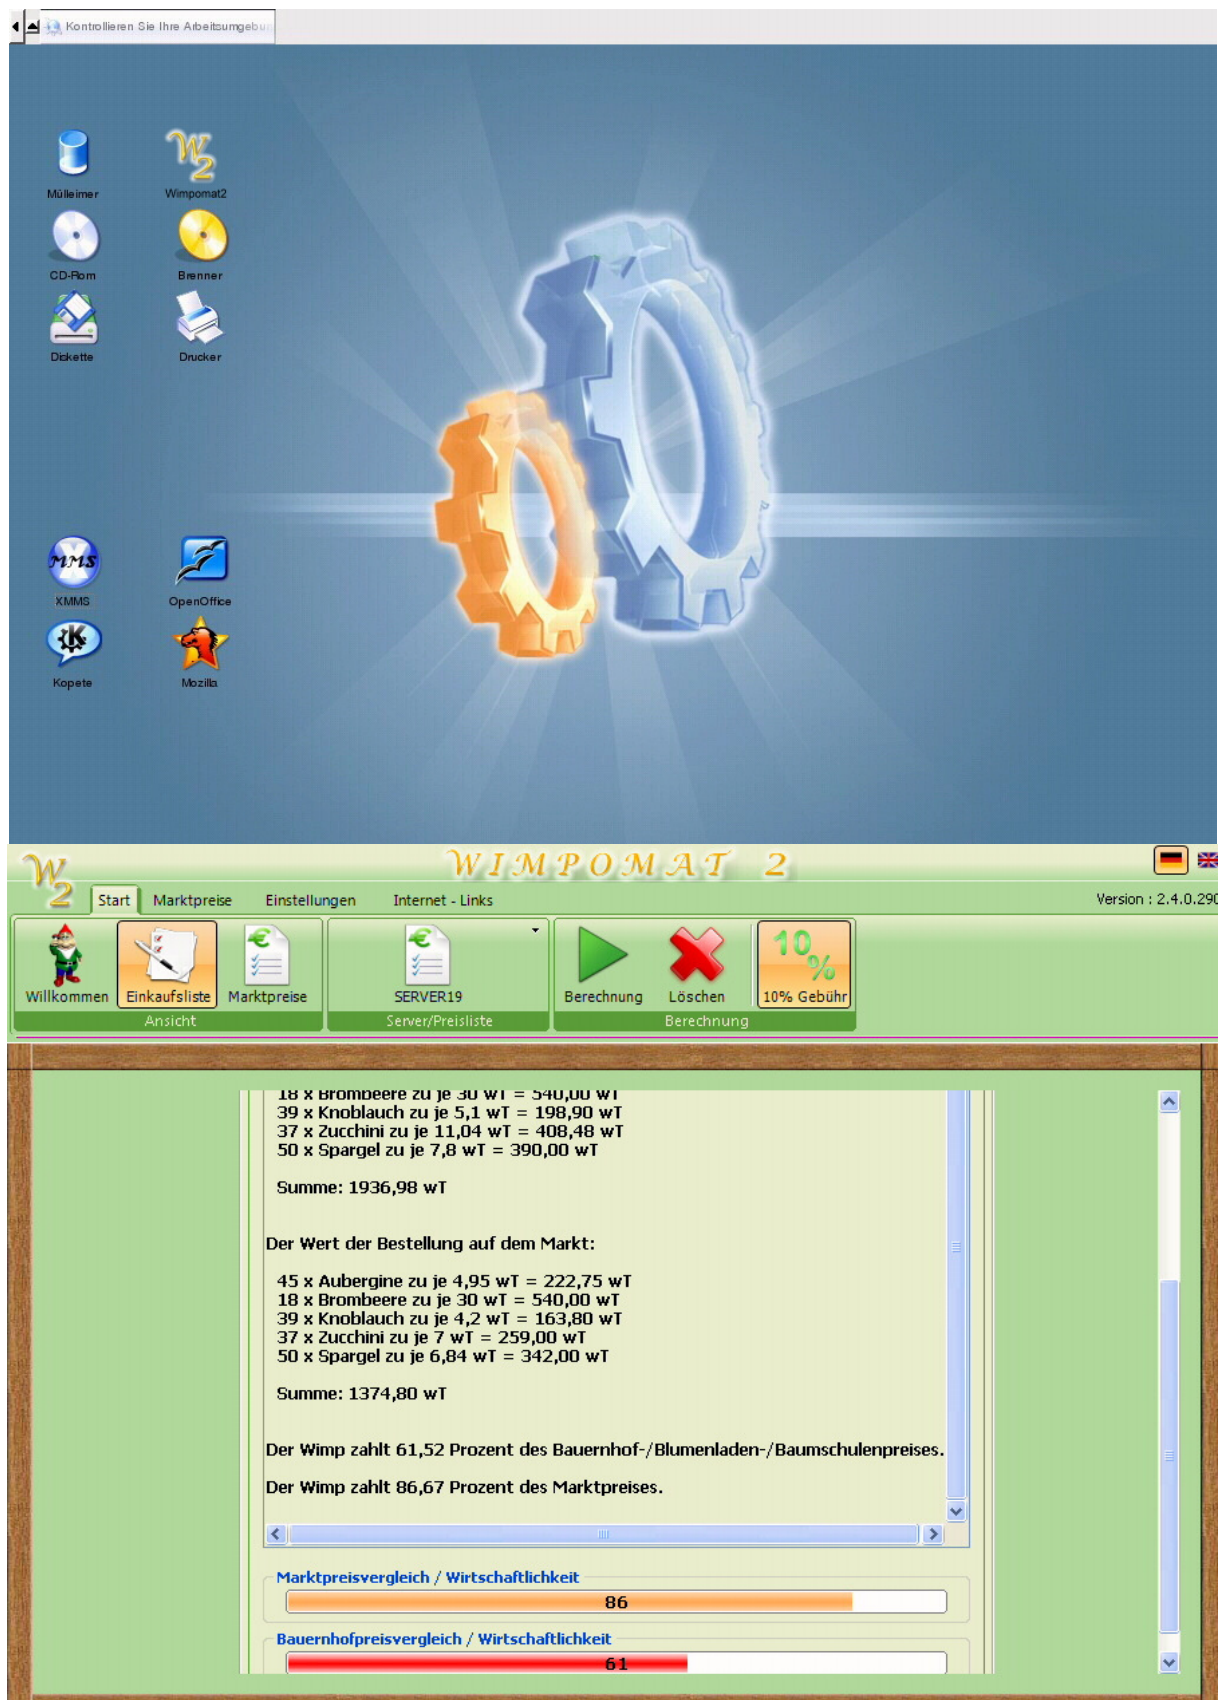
Kontrollieren Sie Ihre Arbeitsumgebu

Mülleimer
Wimpomat2
CD-Rom
Brenner
Diskette
Drucker
XMMS
OpenOffice
Kopete
Mozilla

WIMPOMAT 2

Start
Marktpreise
Einstellungen
Internet - Links
Version : 2.4.0.290

Willkommen
Einkaufsliste
Marktpreise
Ansicht
SERVER19
Server/Preisliste
Berechnung
Löschen
10 %
10% Gebühr
Berechnung

18 x Brombeere zu je 30 wT = 540,00 wT
39 x Knoblauch zu je 5,1 wT = 198,90 wT
37 x Zucchini zu je 11,04 wT = 408,48 wT
50 x Spargel zu je 7,8 wT = 390,00 wT

Summe: 1936,98 wT

Der Wert der Bestellung auf dem Markt:

45 x Aubergine zu je 4,95 wT = 222,75 wT
18 x Brombeere zu je 30 wT = 540,00 wT
39 x Knoblauch zu je 4,2 wT = 163,80 wT
37 x Zucchini zu je 7 wT = 259,00 wT
50 x Spargel zu je 6,84 wT = 342,00 wT

Summe: 1374,80 wT

Der Wimp zahlt 61,52 Prozent des Bauernhof-/Blumenladen-/Baumschulenpreises.

Der Wimp zahlt 86,67 Prozent des Marktpreises.

Marktpreisvergleich / Wirtschaftlichkeit
86
Bauernhofpreisvergleich / Wirtschaftlichkeit
61